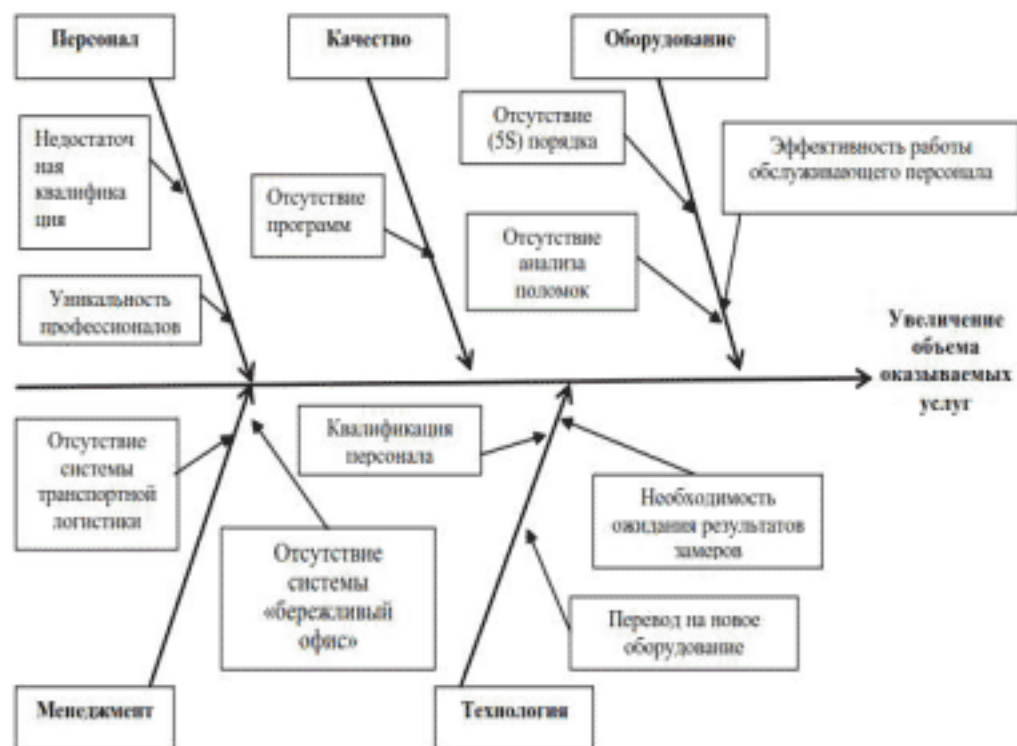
Персонал

Качество

Оборудование

Недостаточ ная квалифика ция

Уникальность профессионалов

Отсутствие программ

Отсутствие (5S) порядка

Отсутствие анализа поломок

Эффективность работы обслуживающего персонала

Увеличение объема оказываемых услуг

Отсутствие системы транспортной логистики

Отсутствие системы «бережливый офис»

Квалификация персонала

Необходимость ожидания результатов замеров

Перевод на новое оборудование

Менеджмент

Технология